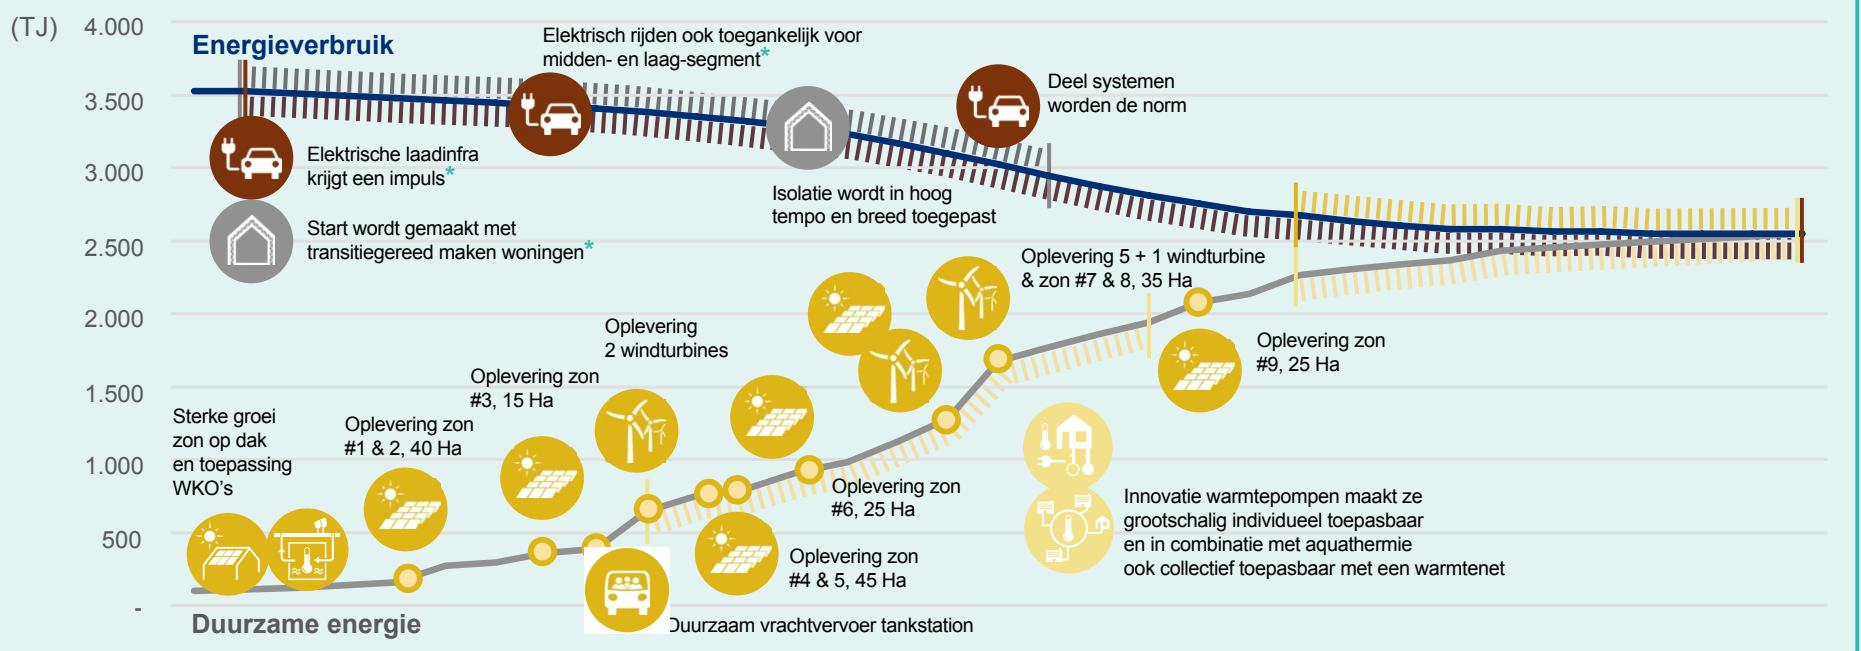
(TJ) 4.000

3.500

3.000

2.500

2.000

1.500

1.000

500

-

Energieverbruik

Elektrisch rijden ook toegankelijk voor midden- en laag-segment*

Deel systemen worden de norm

Elektrische laadinfra krijgt een impuls*

Start wordt gemaakt met transitiegereed maken woningen*

Isolatie wordt in hoog tempo en breed toegepast

Oplevering 5 + 1 windturbine & zon #7 & 8, 35 Ha

Oplevering 2 windturbines

Oplevering zon #3, 15 Ha

Oplevering zon #9, 25 Ha

Sterke groei zon op dak en toepassing WKO's

Oplevering zon #1 & 2, 40 Ha

Oplevering zon #6, 25 Ha

Innovatie warmtepompen maakt ze grootschalig individueel toepasbaar en in combinatie met aquathermie ook collectief toepasbaar met een warmtenet

Oplevering zon #4 & 5, 45 Ha

Duurzame energie

Duurzaam vrachtvervoer tankstation